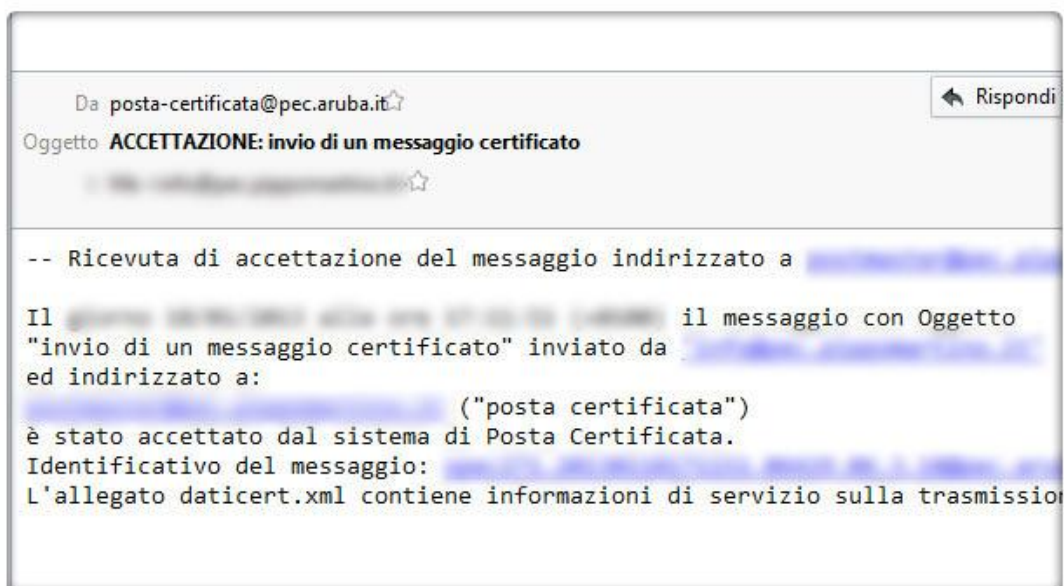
Da posta-certificata@pec.aruba.it

Rispondi

Oggetto **ACCETTAZIONE: invio di un messaggio certificato**

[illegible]

-- Ricevuta di accettazione del messaggio indirizzato a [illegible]

Il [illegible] il messaggio con Oggetto "invio di un messaggio certificato" inviato da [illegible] ed indirizzato a:
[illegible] ("posta certificata")
è stato accettato dal sistema di Posta Certificata.
Identificativo del messaggio: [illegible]
L'allegato daticert.xml contiene informazioni di servizio sulla trasmissio